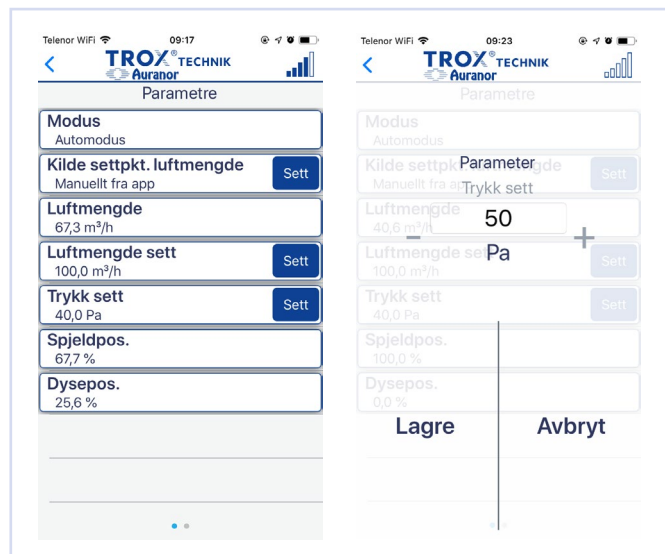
Telenor WiFi 09:17

TROX® TECHNIK
Auranor

Parametre

Modus
Automodus

Kilde settpkt. luftmengde
Manuellt fra app
Sett

Luftmengde
67,3 m³/h

Luftmengde sett
100,0 m³/h
Sett

Trykk sett
40,0 Pa
Sett

Spjeldpos.
67,7 %

Dysepos.
25,6 %

Telenor WiFi 09:23

TROX® TECHNIK
Auranor

Parametre

Modus
Automodus

Kilde settpkt. luftmengde
Manuellt fra app
Sett

Luftmengde
40,6 m³/h

Luftmengde sett
100,0 m³/h
Sett

Trykk sett
40,0 Pa
Sett

Spjeldpos.
100,0 %

Dysepos.
0,0 %

Parameter
Trykk sett
–
50
+
Pa

Lagre
Avbryt